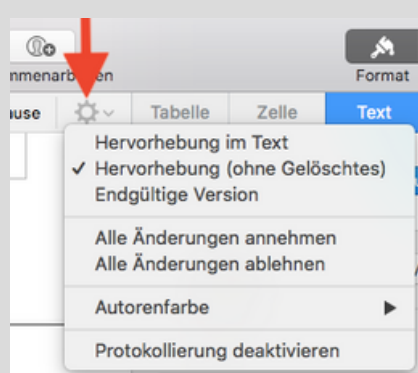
nmenarb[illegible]en

Format

use

Tabelle

Zelle

Text

Hervorhebung im Text

✓ Hervorhebung (ohne Gelöschtes)

Endgültige Version

Alle Änderungen annehmen

Alle Änderungen ablehnen

Autorenfarbe

Protokollierung deaktivieren